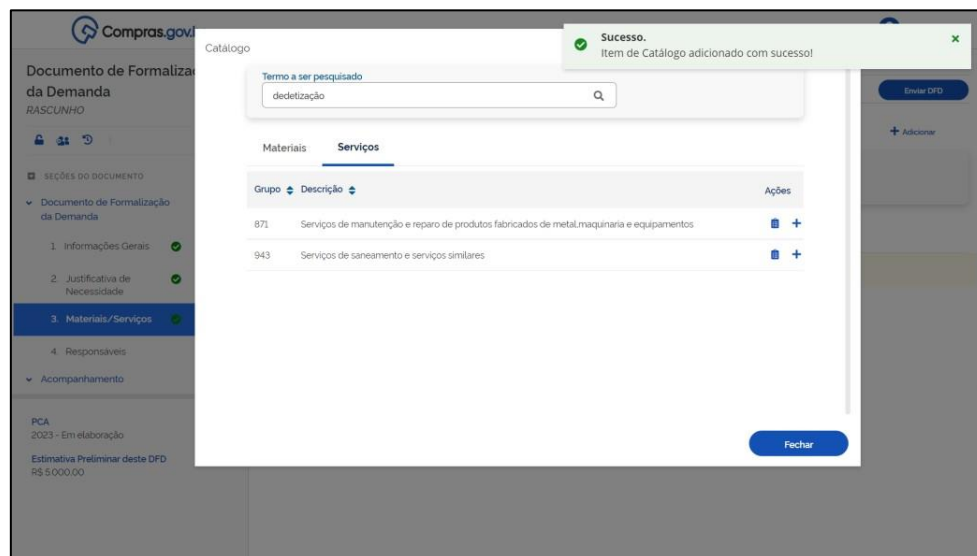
Compras.gov.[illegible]

Documento de Formaliza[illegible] da Demanda
RASCUNHO

SEÇÕES DO DOCUMENTO

Documento de Formalização da Demanda

1. Informações Gerais

2. Justificativa de Necessidade

3. Materiais/Serviços

4. Responsáveis

Acompanhamento

PCA
2023 - Em elaboração

Estimativa Preliminar deste DFD
R$ 5.000,00

Enviar DFD

+ Adicionar

Catálogo

Termo a ser pesquisado

dedetização

Materiais | Serviços

| Grupo | Descrição | Ações |
|---|---|---|
| 871 | Serviços de manutenção e reparo de produtos fabricados de metal,maquinaria e equipamentos | + |
| 943 | Serviços de saneamento e serviços similares | + |

Fechar

Sucesso.
Item de Catálogo adicionado com sucesso!

×